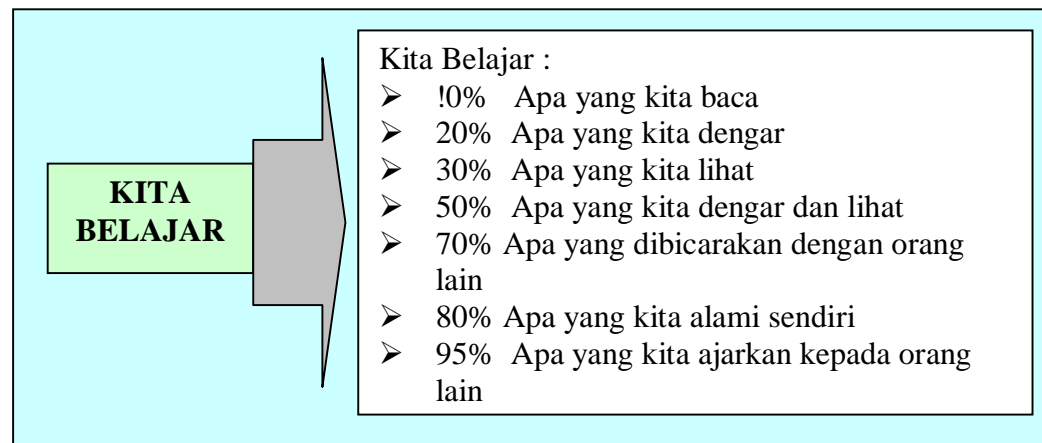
KITA BELAJAR

Kita Belajar :
➢ !0% Apa yang kita baca
➢ 20% Apa yang kita dengar
➢ 30% Apa yang kita lihat
➢ 50% Apa yang kita dengar dan lihat
➢ 70% Apa yang dibicarakan dengan orang lain
➢ 80% Apa yang kita alami sendiri
➢ 95% Apa yang kita ajarkan kepada orang lain